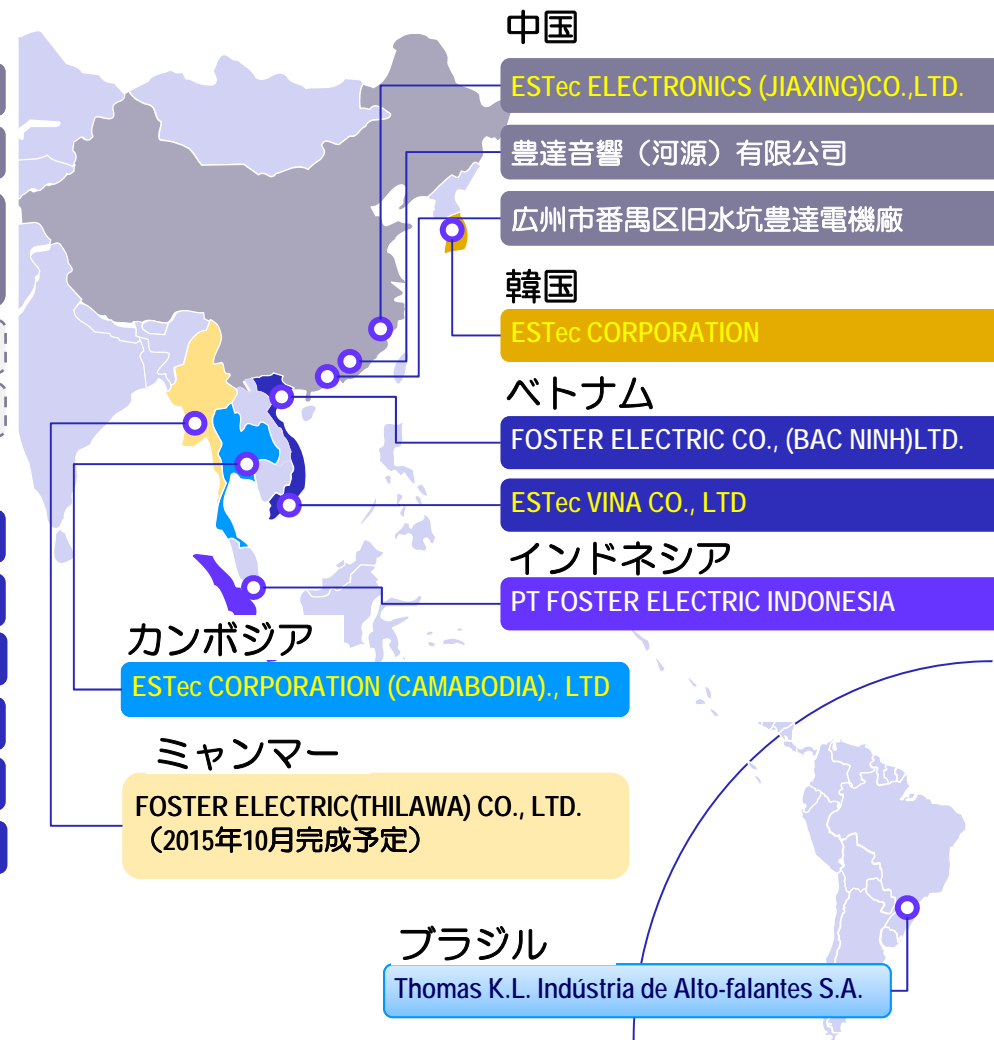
中国

ESTec ELECTRONICS (JIAXING)CO.,LTD.

豊達音響（河源）有限公司

広州市番禺区旧水坑豊達電機廠

韓国

ESTec CORPORATION

ベトナム

FOSTER ELECTRIC CO., (BAC NINH)LTD.

ESTec VINA CO., LTD

インドネシア

PT FOSTER ELECTRIC INDONESIA

カンボジア

ESTec CORPORATION (CAMABODIA)., LTD

ミャンマー

FOSTER ELECTRIC(THILAWA) CO., LTD.
（2015年10月完成予定）

ブラジル

Thomas K.L. Indústria de Alto-falantes S.A.